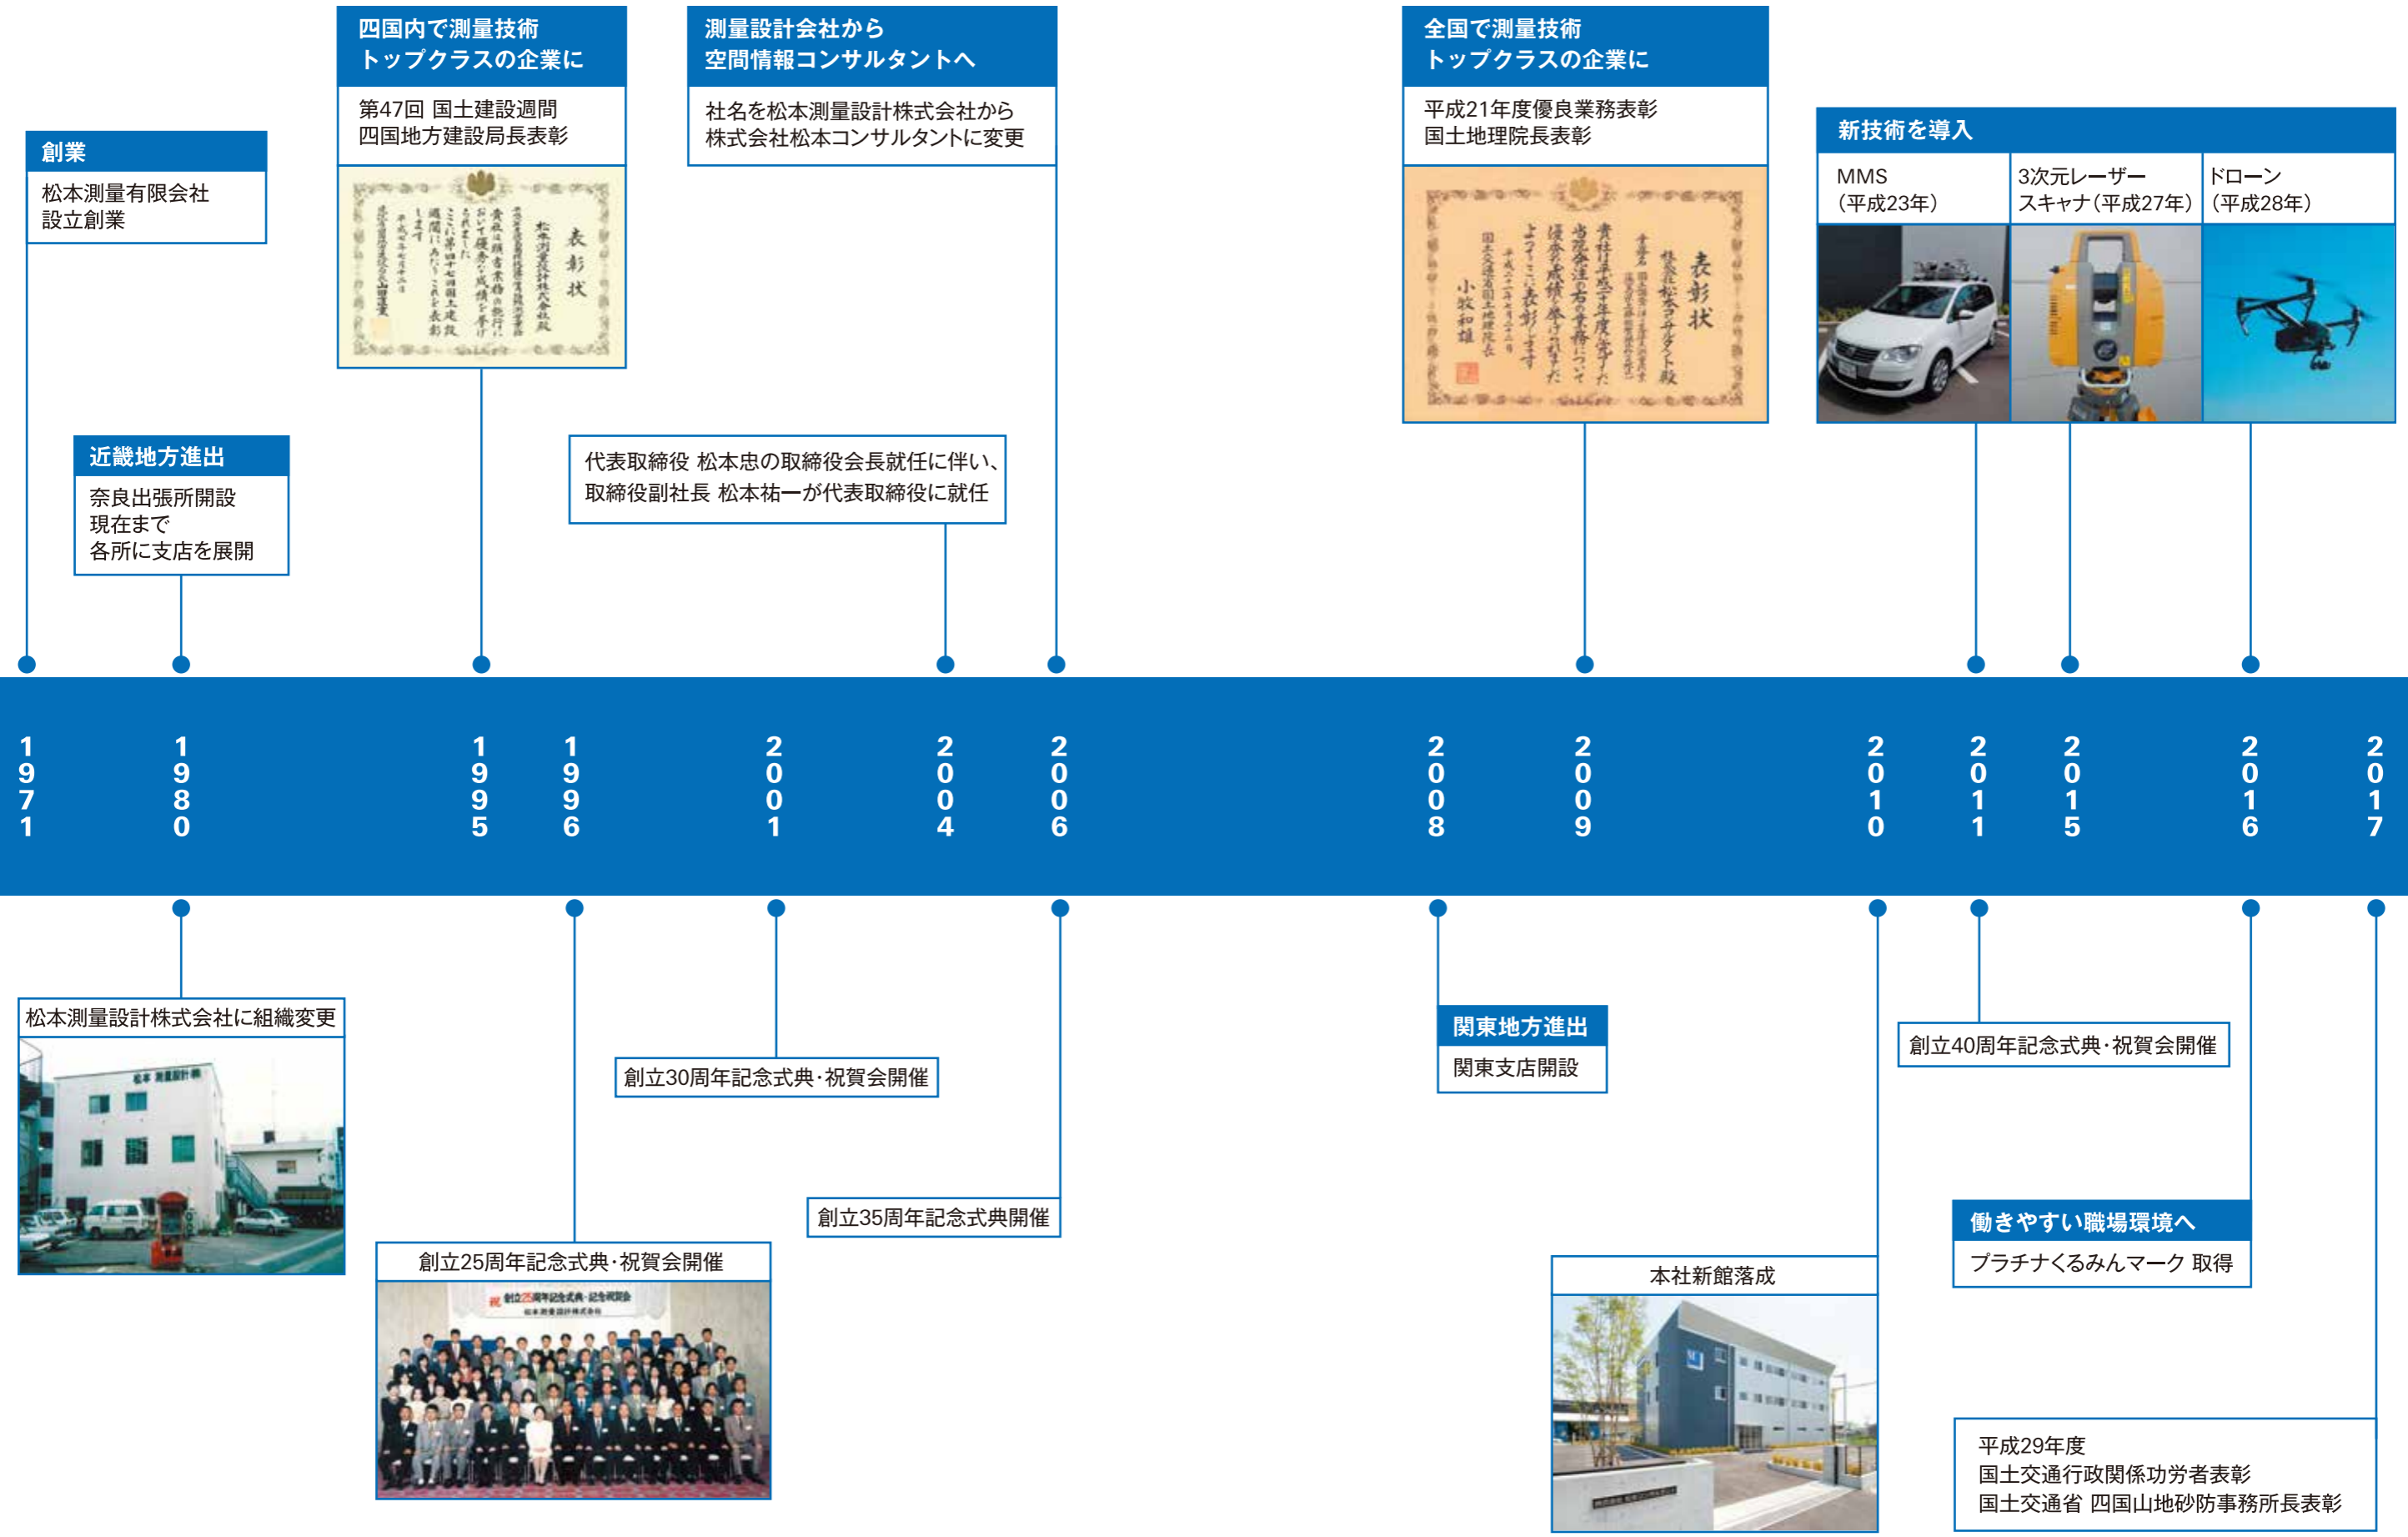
創業
松本測量有限会社
設立創業

近畿地方進出
奈良出張所開設
現在まで
各所に支店を展開

四国内で測量技術
トップクラスの企業に
第47回 国土建設週間
四国地方建設局長表彰

表彰状

測量設計会社から
空間情報コンサルタントへ
社名を松本測量設計株式会社から
株式会社松本コンサルタントに変更

代表取締役 松本忠の取締役会長就任に伴い、
取締役副社長 松本祐一が代表取締役に就任

全国で測量技術
トップクラスの企業に
平成21年度優良業務表彰
国土地理院長表彰

表彰状

新技術を導入
MMS
(平成23年)
3次元レーザー
スキャナ(平成27年)
ドローン
(平成28年)

1971
1980
1995
1996
2001
2004
2006
2008
2009
2010
2011
2015
2016
2017

松本測量設計株式会社に組織変更

創立30周年記念式典·祝賀会開催

創立25周年記念式典·祝賀会開催

創立35周年記念式典開催

関東地方進出
関東支店開設

本社新館落成

創立40周年記念式典·祝賀会開催

働きやすい職場環境へ
プラチナくるみんマーク 取得

平成29年度
国土交通行政関係功労者表彰
国土交通省 四国山地砂防事務所長表彰